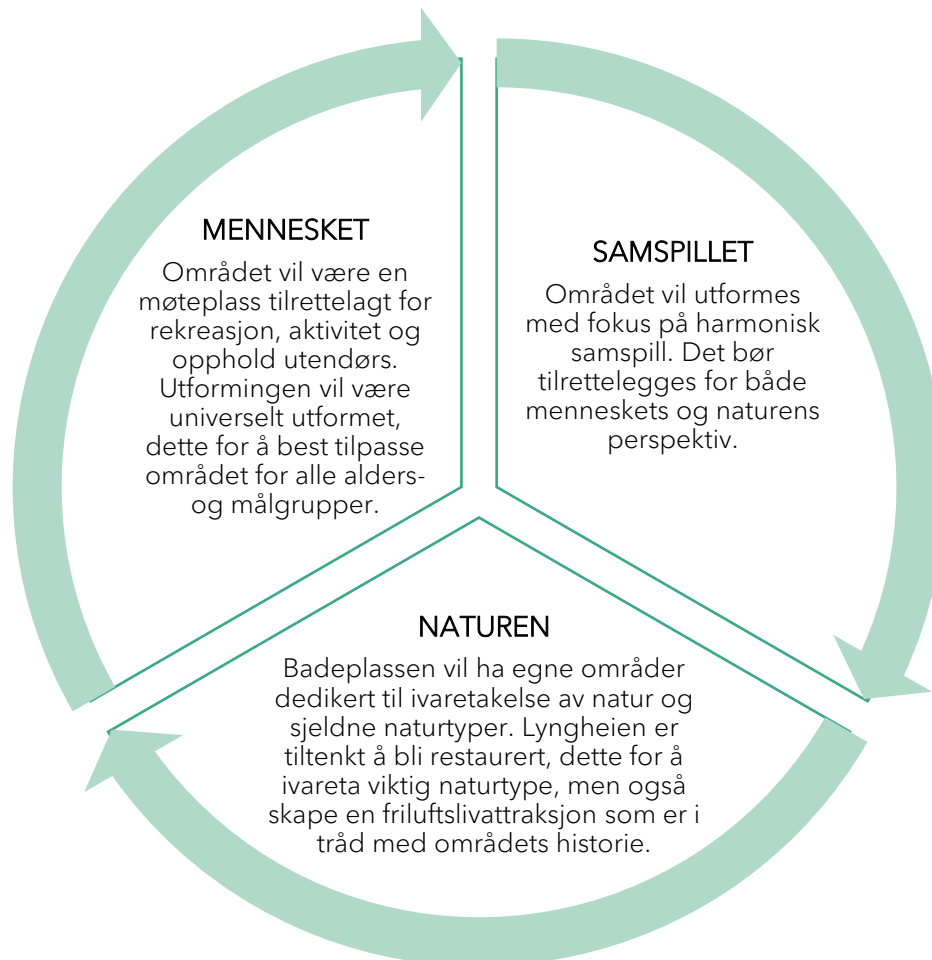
MENNESKET

Området vil være en møteplass tilrettelagt for rekreasjon, aktivitet og opphold utendørs. Utformingen vil være universelt utformet, dette for å best tilpasse området for alle alders- og målgrupper.

SAMSPILLET

Området vil utformes med fokus på harmonisk samspill. Det bør tilrettelegges for både menneskets og naturens perspektiv.

NATUREN

Badeplassen vil ha egne områder dedikert til ivaretakelse av natur og sjeldne naturtyper. Lyngheien er tiltenkt å bli restaurert, dette for å ivareta viktig naturtype, men også skape en friluftslivattraksjon som er i tråd med områdets historie.